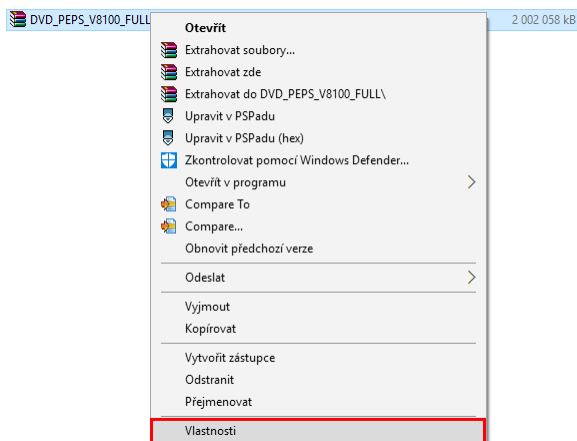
DVD_PEPS_V8100_FULL 2 002 058 kB

Otevřít
Extrahovat soubory...
Extrahovat zde
Extrahovat do DVD_PEPS_V8100_FULL\
Upravit v PSPadu
Upravit v PSPadu (hex)
Zkontrolovat pomocí Windows Defender...
Otevřít v programu
Compare To
Compare...
Obnovit předchozí verze
Odeslat
Vyjmout
Kopírovat
Vytvořit zástupce
Odstranit
Přejmenovat
Vlastnosti